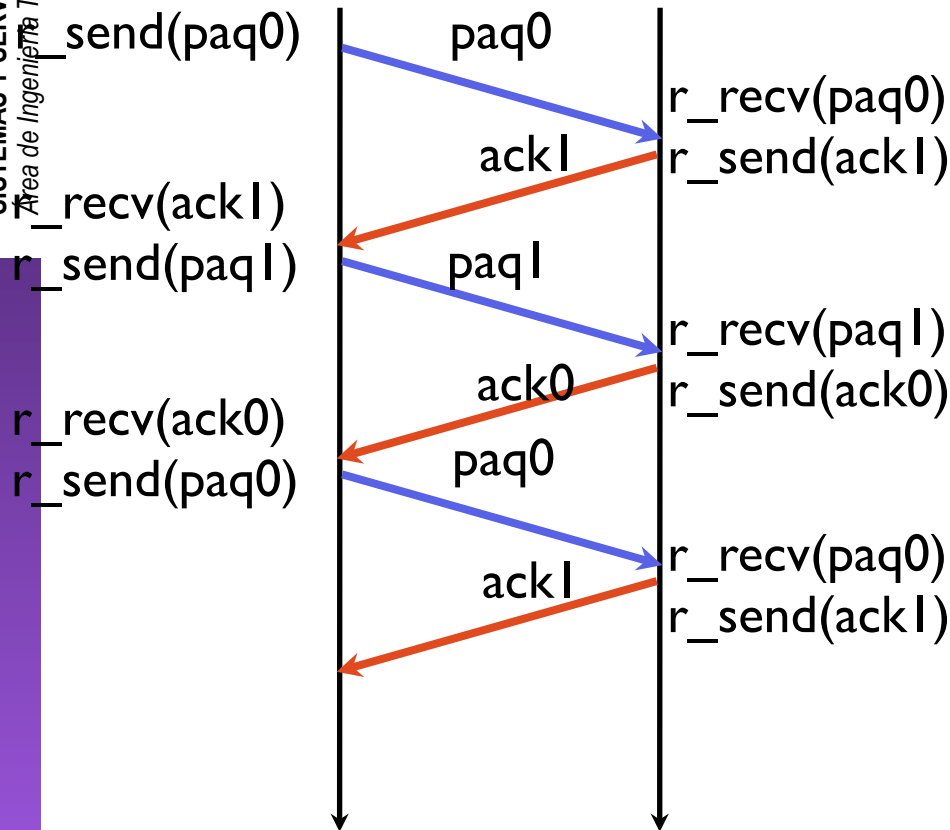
SISTEMAS Y SERV
Área de Ingeniería T

r_send(paq0)
paq0
r_recv(paq0)
ack1
r_send(ack1)
r_recv(ack1)
r_send(paq1)
paq1
r_recv(paq1)
ack0
r_send(ack0)
r_recv(ack0)
r_send(paq0)
paq0
r_recv(paq0)
ack1
r_send(ack1)